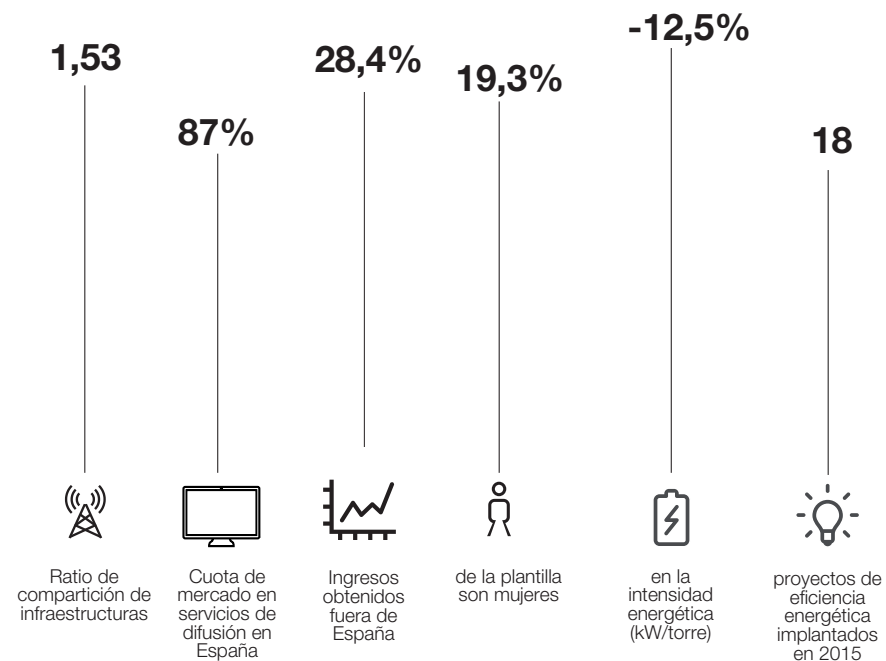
1,53

Ratio de compartición de infraestructuras

87%

Cuota de mercado en servicios de difusión en España

28,4%

Ingresos obtenidos fuera de España

19,3%

de la plantilla son mujeres

-12,5%

en la intensidad energética (kW/torre)

18

proyectos de eficiencia energética implantados en 2015